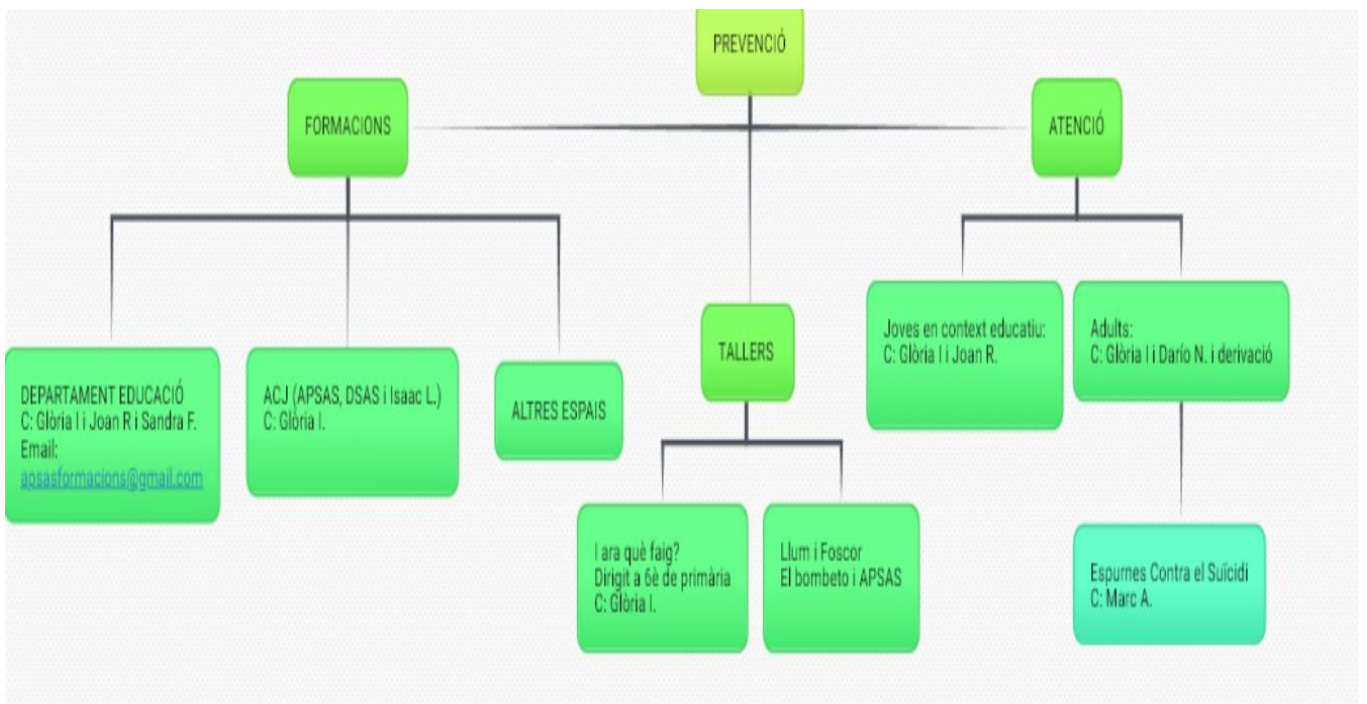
PREVENCIÓ

FORMACIONS

ATENCIÓ

DEPARTAMENT EDUCACIÓ
C: Glòria I i Joan R i Sandra F.
Email:
apsasformacions@gmail.com

ACJ (APSAS, DSAS i Isaac L.)
C: Glòria I.

ALTRES ESPAIS

TALLERS

I ara què faig?
Dirigit a 6è de primària
C: Glòria I.

Llum i Foscor
El bombeto i APSAS

Joves en context educatiu:
C: Glòria I i Joan R.

Adults:
C: Glòria I i Darío N. i derivació

Espurnes Contra el Suïcidi
C: Marc A.